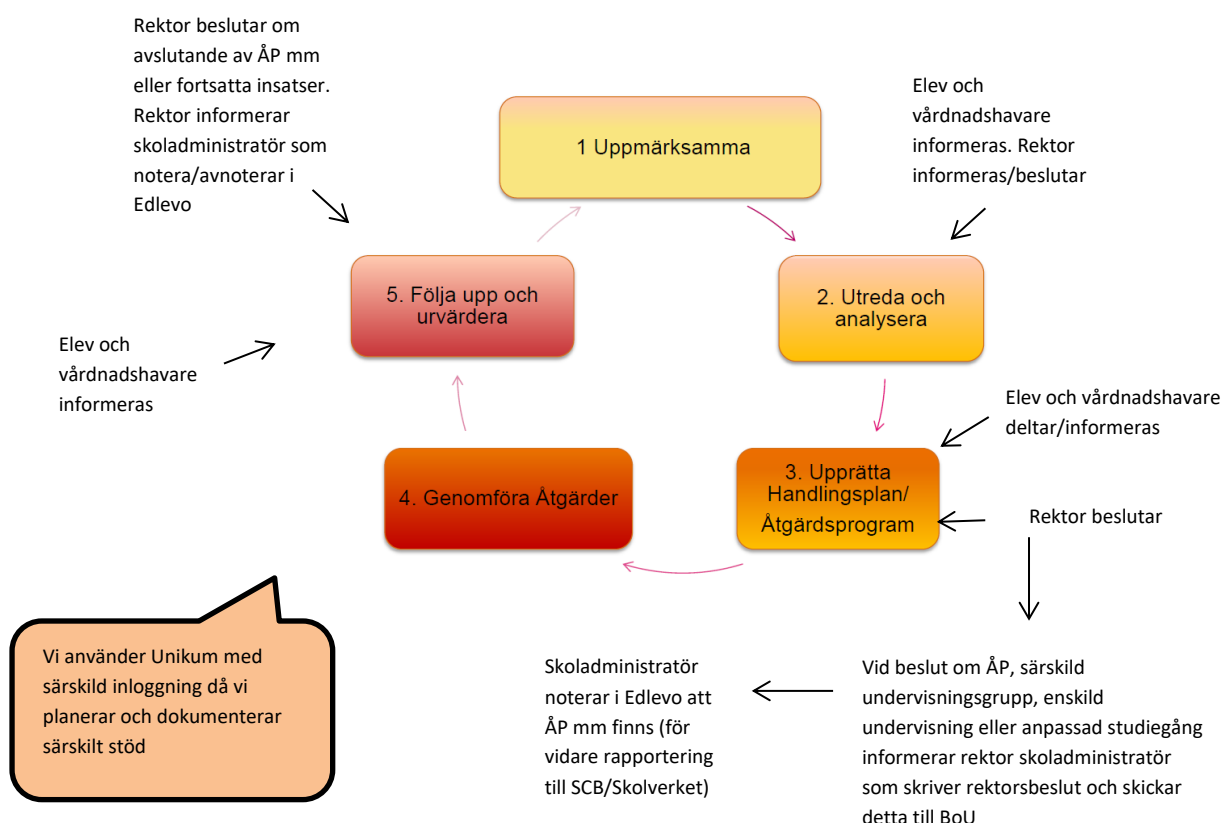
Rektor beslutar om avslutande av ÅP mm eller fortsatta insatser. Rektor informerar skoladministratör som notera/avnoterar i Edlevo

1 Uppmärksamma

Elev och vårdnadshavare informeras. Rektor informeras/beslutar

5. Följa upp och urvärdera

2. Utreda och analysera

Elev och vårdnadshavare informeras

Elev och vårdnadshavare deltar/informeras

4. Genomföra Åtgärder

3. Upprätta Handlingsplan/ Åtgärdsprogram

Rektor beslutar

Vi använder Unikum med särskild inloggning då vi planerar och dokumenterar särskilt stöd

Skoladministratör noterar i Edlevo att ÅP mm finns (för vidare rapportering till SCB/Skolverket)

Vid beslut om ÅP, särskild undervisningsgrupp, enskild undervisning eller anpassad studiegång informerar rektor skoladministratör som skriver rektorsbeslut och skickar detta till BoU